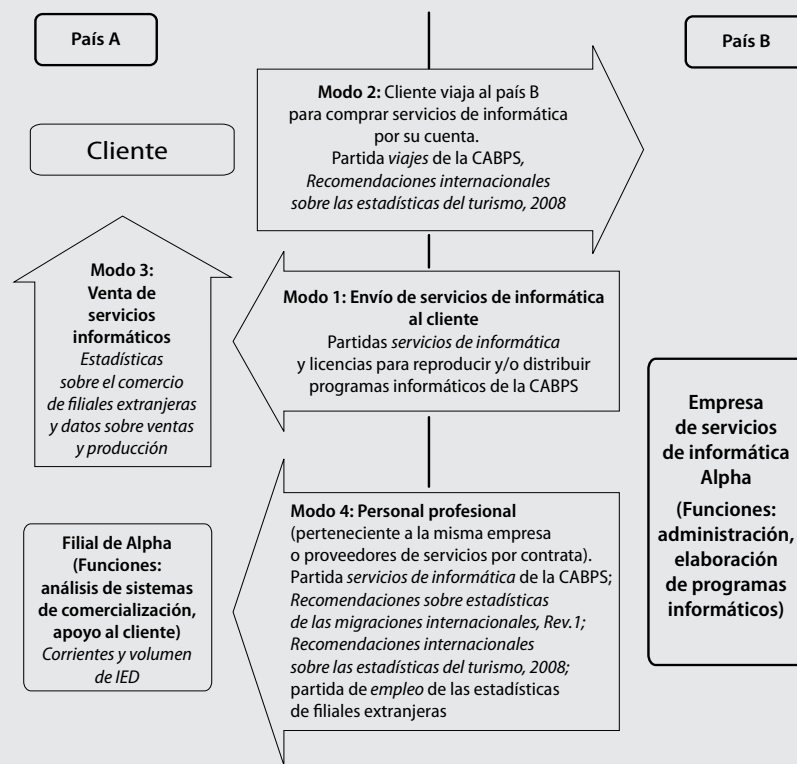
País A

País B

Cliente

**Modo 2:** Cliente viaja al país B para comprar servicios de informática por su cuenta. Partida *viajes* de la CABPS, *Recomendaciones internacionales sobre las estadísticas del turismo, 2008*

**Modo 3: Venta de servicios informáticos** *Estadísticas sobre el comercio de filiales extranjeras y datos sobre ventas y producción*

**Modo 1: Envío de servicios de informática al cliente** Partidas *servicios de informática* y licencias para reproducir y/o distribuir programas informáticos de la CABPS

**Empresa de servicios de informática Alpha (Funciones: administración, elaboración de programas informáticos)**

**Filial de Alpha (Funciones: análisis de sistemas de comercialización, apoyo al cliente)** *Corrientes y volumen de IED*

**Modo 4: Personal profesional** (perteneciente a la misma empresa o proveedores de servicios por contrata). Partida *servicios de informática* de la CABPS; *Recomendaciones sobre estadísticas de las migraciones internacionales, Rev.1; Recomendaciones internacionales sobre las estadísticas del turismo, 2008;* partida de *empleo* de las estadísticas de filiales extranjeras